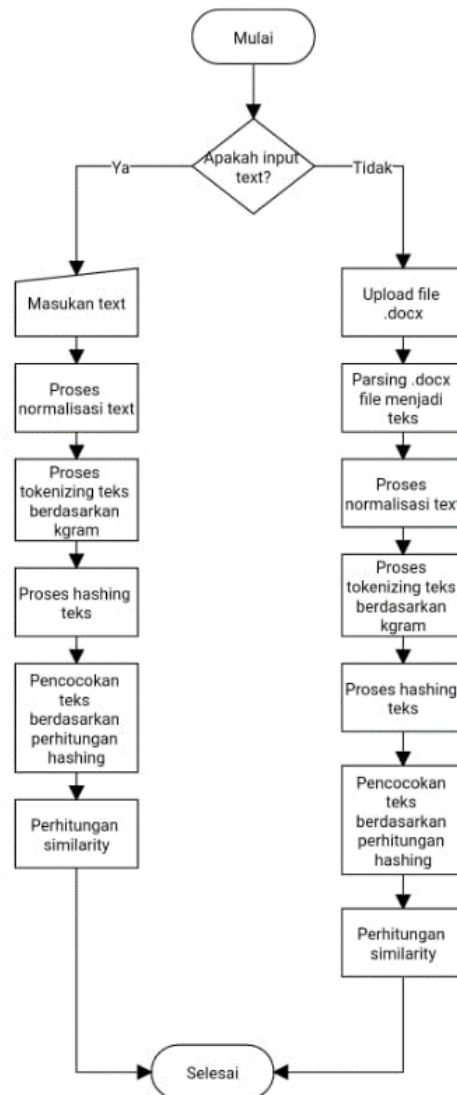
Mulai

Apakah input text?

Ya

Tidak

Masukan text

Proses normalisasi text

Proses tokenizing teks berdasarkan kgram

Proses hashing teks

Pencocokan teks berdasarkan perhitungan hashing

Perhitungan similarity

Upload file .docx

Parsing .docx file menjadi teks

Proses normalisasi text

Proses tokenizing teks berdasarkan kgram

Proses hashing teks

Pencocokan teks berdasarkan perhitungan hashing

Perhitungan similarity

Selesai